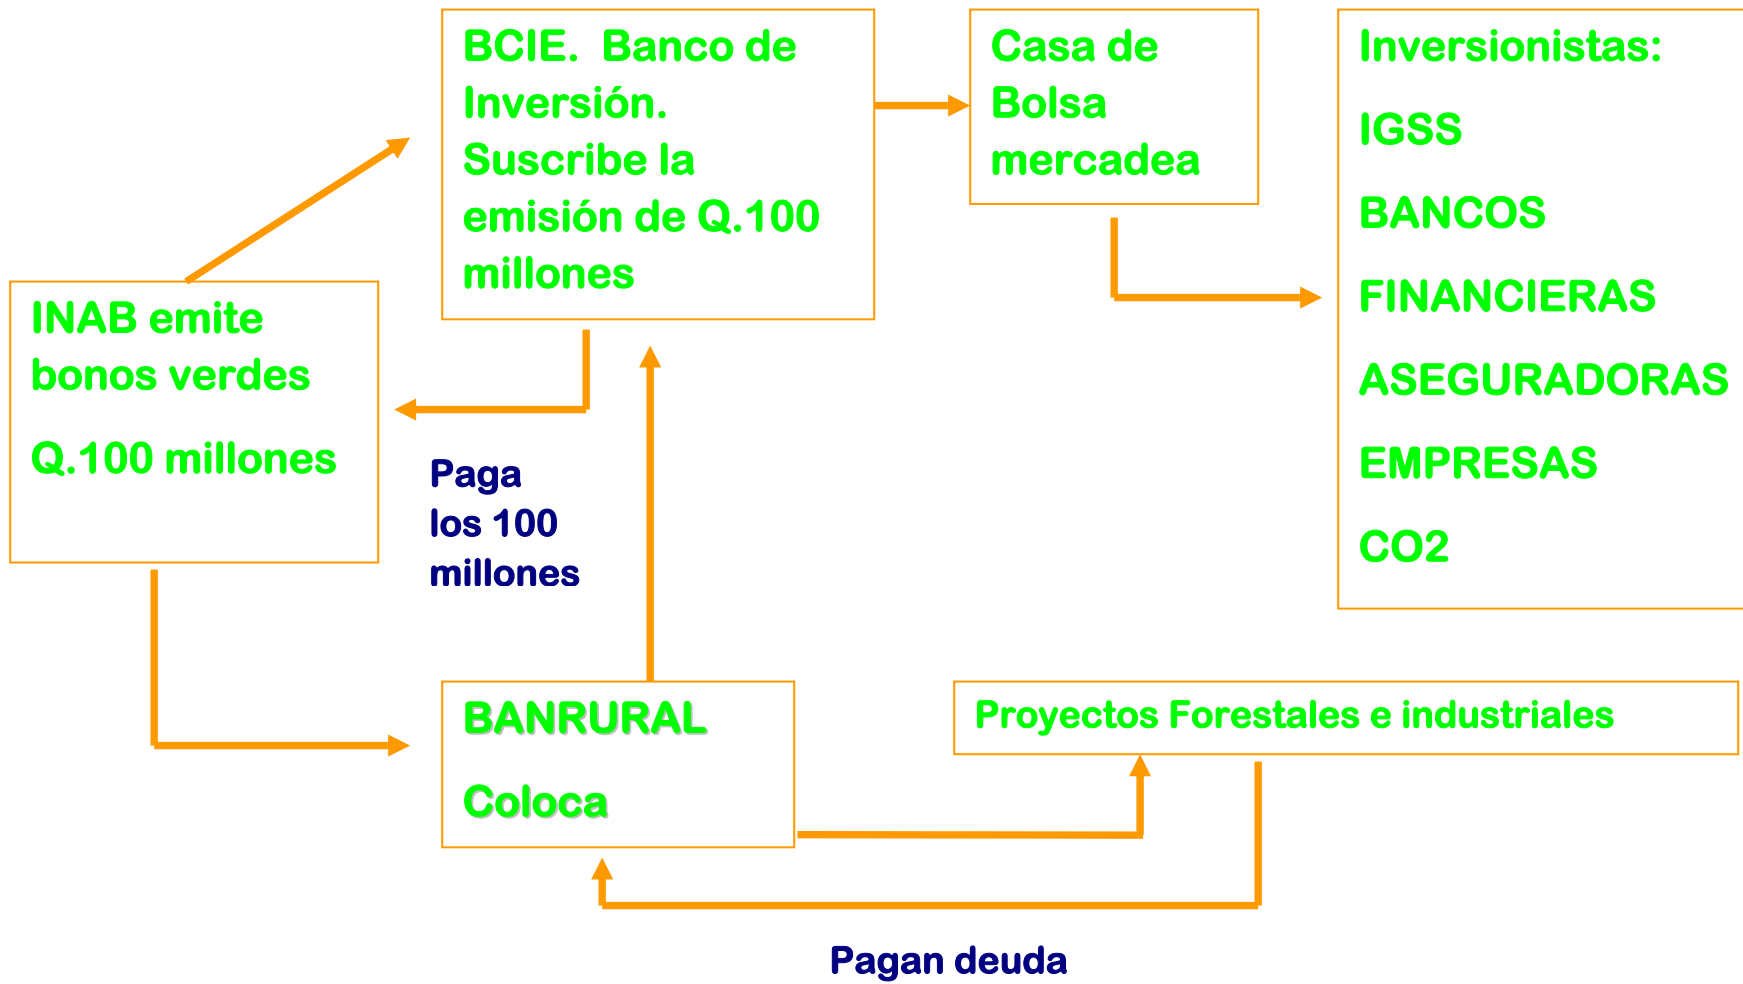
BCIE. Banco de Inversión. Suscribe la emisión de Q.100 millones

Casa de Bolsa mercadea

Inversionistas:

IGSS

BANCOS

FINANCIERAS

ASEGURADORAS

EMPRESAS

CO2

INAB emite bonos verdes

Q.100 millones

Paga los 100 millones

BANRURAL

Coloca

Proyectos Forestales e industriales

Pagan deuda